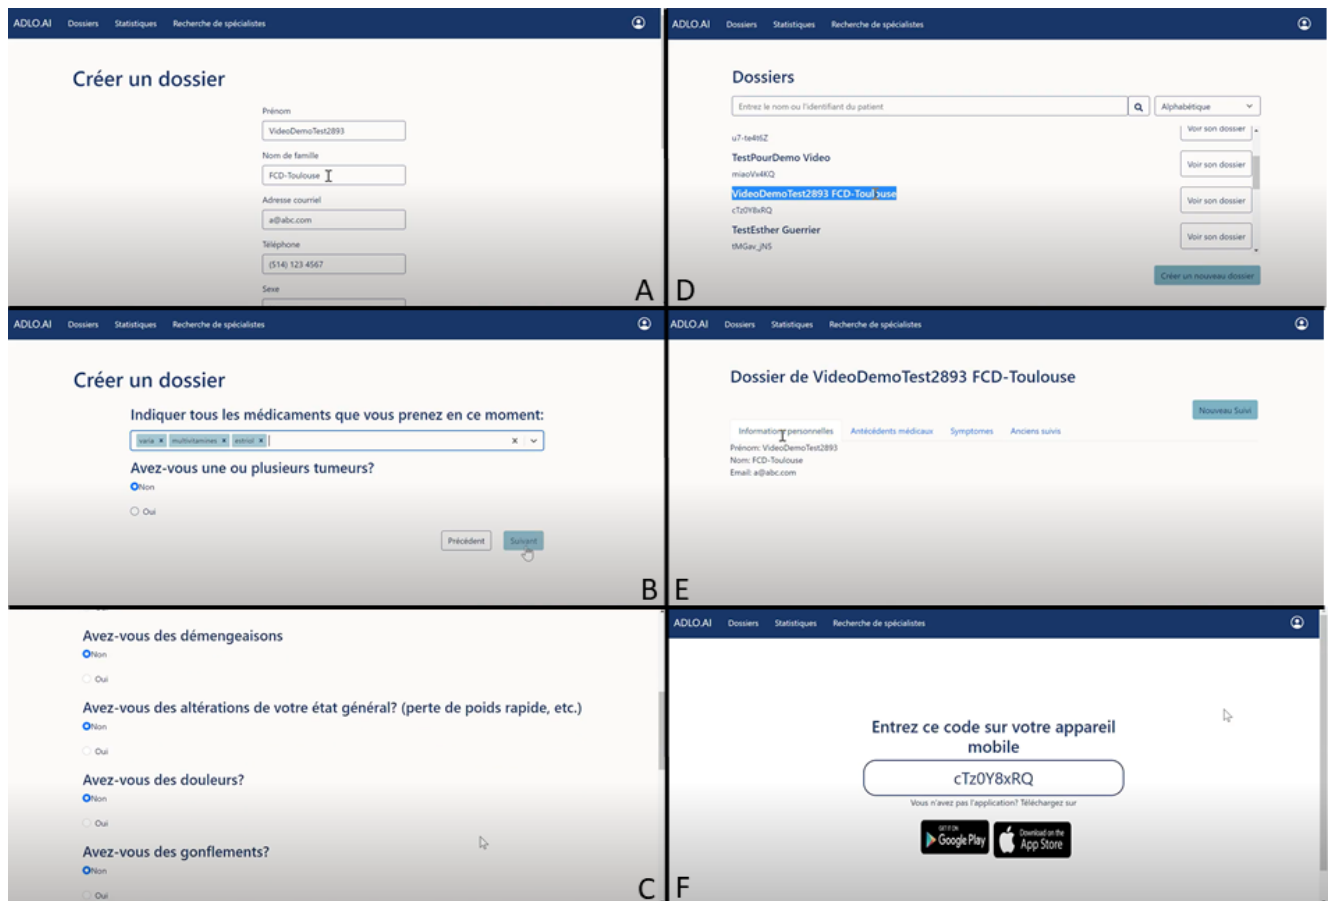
ADLO.AI Dossiers Statistiques Recherche de spécialistes

Créer un dossier

Prénom
VideoDemoTest2893
Nom de famille
FCD-Toulouse
Adresse courriel
a@abc.com
Téléphone
(514) 123 4567
Sexe

A

ADLO.AI Dossiers Statistiques Recherche de spécialistes

Créer un dossier

Indiquer tous les médicaments que vous prenez en ce moment:
varia × multivitamines × estriol ×
Avez-vous une ou plusieurs tumeurs?
Non
Oui
Précédent Suivant

B

Avez-vous des démengeaisons
Non
Oui
Avez-vous des altérations de votre état général? (perte de poids rapide, etc.)
Non
Oui
Avez-vous des douleurs?
Non
Oui
Avez-vous des gonflements?
Non
Oui

C

ADLO.AI Dossiers Statistiques Recherche de spécialistes

Dossiers

Entrez le nom ou l'identifiant du patient
Alphabétique
u7-te4t6Z
Voir son dossier
TestPourDemo Video
miaoVx4KQ
Voir son dossier
VideoDemoTest2893 FCD-Toulouse
cTz0Y8xRQ
Voir son dossier
TestEsther Guerrier
tMGav_jNS
Voir son dossier
Créer un nouveau dossier

D

ADLO.AI Dossiers Statistiques Recherche de spécialistes

Dossier de VideoDemoTest2893 FCD-Toulouse

Nouveau Suivi
Informations personnelles Antécédents médicaux Symptomes Anciens suivis
Prénom: VideoDemoTest2893
Nom: FCD-Toulouse
Email: a@abc.com

E

ADLO.AI Dossiers Statistiques Recherche de spécialistes

Entrez ce code sur votre appareil mobile
cTz0Y8xRQ
Vous n'avez pas l'application? Téléchargez sur
GET IT ON Google Play
Download on the App Store

F